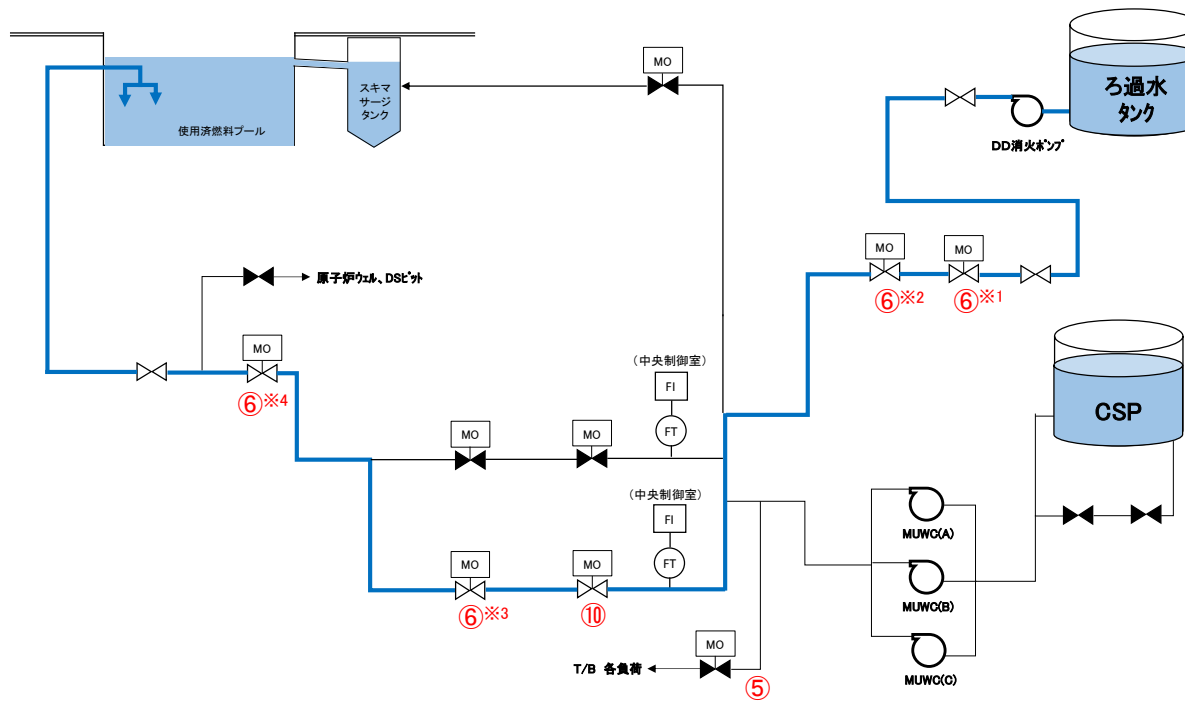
使用済燃料プール

スキマサージタンク

MO

ろ過水タンク

DD消火ポンプ

原子炉ウェル、DSピット

MO

MO

MO

⑥※2

⑥※1

MO

⑥※4

（中央制御室）

FI

FT

MO

MO

CSP

（中央制御室）

FI

FT

MUWC(A)

MUWC(B)

MO

MO

⑥※3

⑩

MO

T/B 各負荷

⑤

MUWC(C)